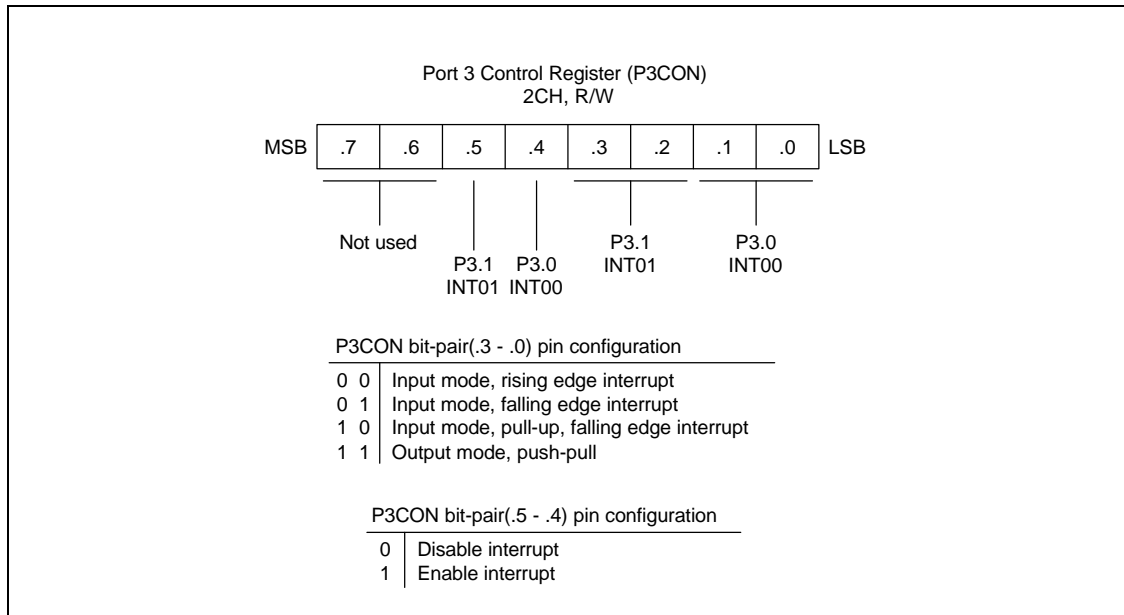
Port 3 Control Register (P3CON)
2CH, R/W

MSB .7 .6 .5 .4 .3 .2 .1 .0 LSB

Not used

P3.1
INT01

P3.0
INT00

P3.1
INT01

P3.0
INT00

P3CON bit-pair(.3 - .0) pin configuration

| | |
|---|---|
| 0 0 | Input mode, rising edge interrupt |
| 0 1 | Input mode, falling edge interrupt |
| 1 0 | Input mode, pull-up, falling edge interrupt |
| 1 1 | Output mode, push-pull |

P3CON bit-pair(.5 - .4) pin configuration

| | |
|---|---|
| 0 | Disable interrupt |
| 1 | Enable interrupt |